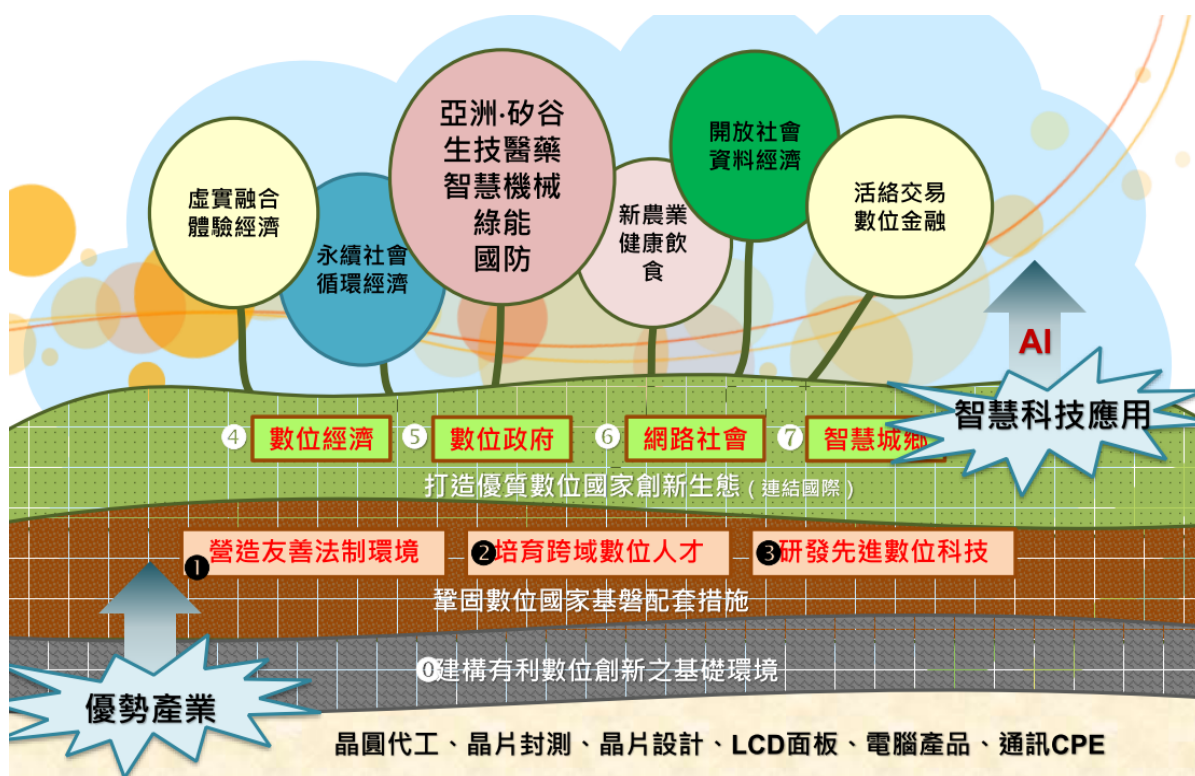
虛實融合
體驗經濟

永續社會
循環經濟

亞洲·矽谷
生技醫藥
智慧機械
綠能
國防

新農業
健康飲
食

開放社會
資料經濟

活絡交易
數位金融

AI

智慧科技應用

4 數位經濟 5 數位政府 6 網路社會 7 智慧城鄉

打造優質數位國家創新生態（連結國際）

1 營造友善法制環境 2 培育跨域數位人才 3 研發先進數位科技

鞏固數位國家基磐配套措施

0 建構有利數位創新之基礎環境

優勢產業

晶圓代工、晶片封測、晶片設計、LCD面板、電腦產品、通訊CPE